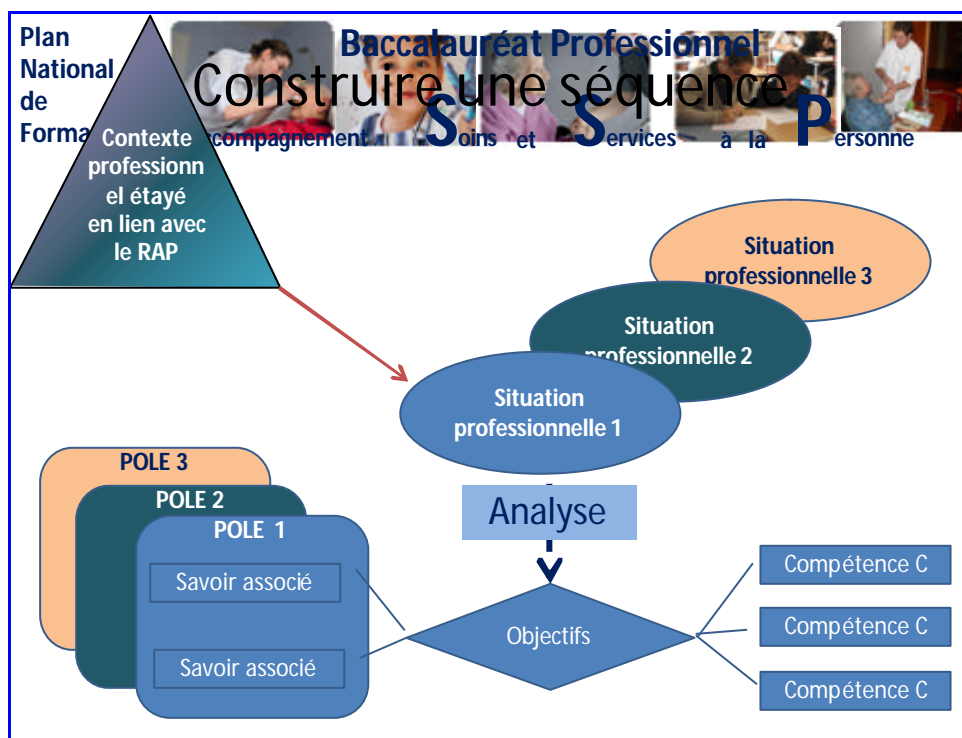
Plan National de Forma

Baccalauréat Professionnel

Construire une séquence

ccompagnement Soins et Services à la Personne

Contexte professionnel étayé en lien avec le RAP

Situation professionnelle 3

Situation professionnelle 2

Situation professionnelle 1

POLE 3

POLE 2

POLE 1

Savoir associé

Savoir associé

Analyse

Objectifs

Compétence C

Compétence C

Compétence C